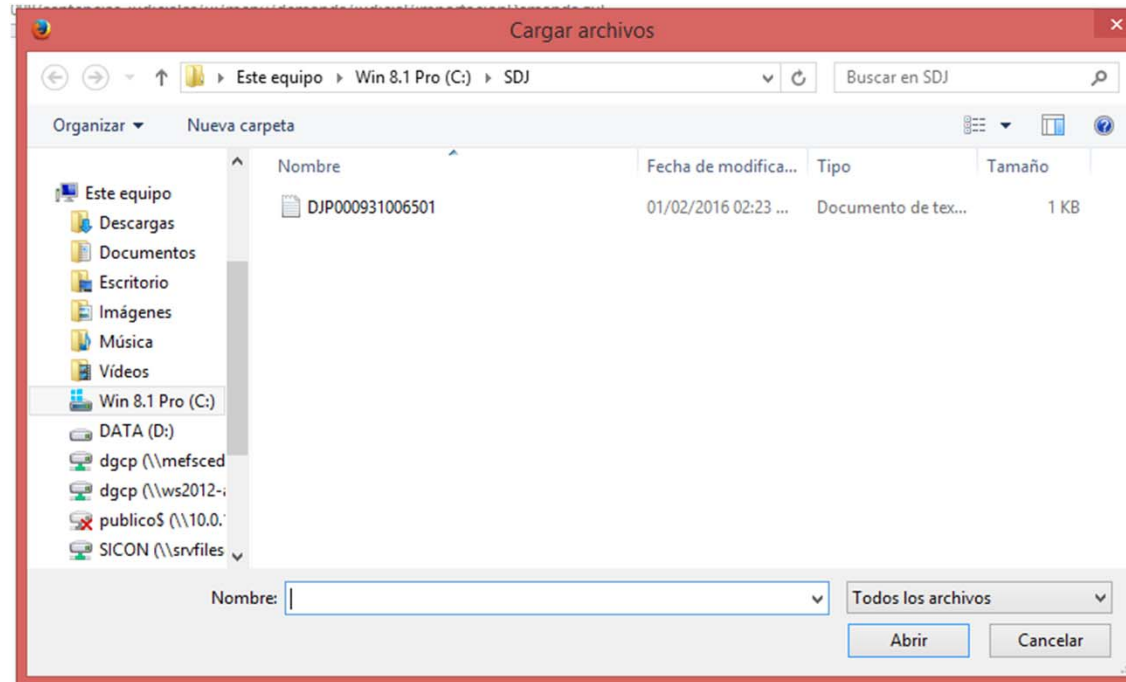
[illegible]

Cargar archivos

Este equipo ▸ Win 8.1 Pro (C:) ▸ SDJ

Buscar en SDJ

Organizar ▾ Nueva carpeta

Este equipo
Descargas
Documentos
Escritorio
Imágenes
Música
Vídeos
Win 8.1 Pro (C:)
DATA (D:)
dgcp (\\mefsced
dgcp (\\ws2012-
publico$ (\\10.0.
SICON (\\srvfiles

| Nombre | Fecha de modifica... | Tipo | Tamaño |
|---|---|---|---|
| DJP000931006501 | 01/02/2016 02:23 ... | Documento de tex... | 1 KB |

Nombre:

Todos los archivos

Abrir

Cancelar